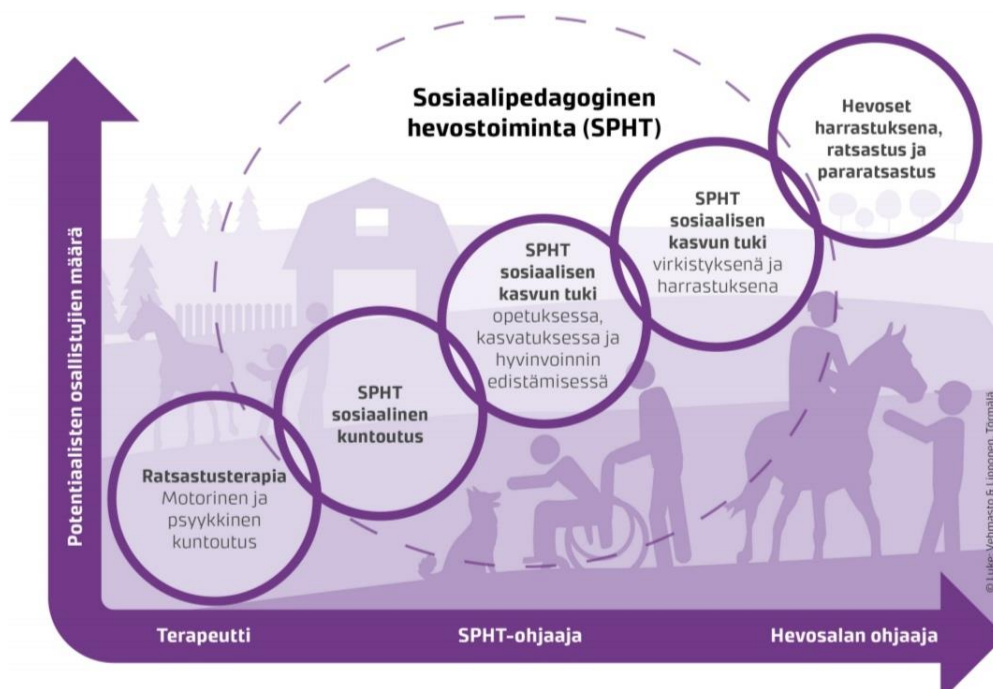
Sosiaalipedagoginen hevostoiminta (SPHT)

Potentiaalisten osallistujien määrä

Ratsastusterapia
Motorinen ja psyykkinen kuntoutus

SPHT sosiaalinen kuntoutus

SPHT sosiaalisen kasvun tuki
opetuksessa, kasvatuksessa ja hyvinvoinnin edistämisessä

SPHT sosiaalisen kasvun tuki
virkistyksenä ja harrastuksena

Hevoset harrastuksena, ratsastus ja pararatsastus

Terapeutti

SPHT-ohjaaja

Hevosalan ohjaaja

© Luke Vehmasto & Linnonen, Tormälä